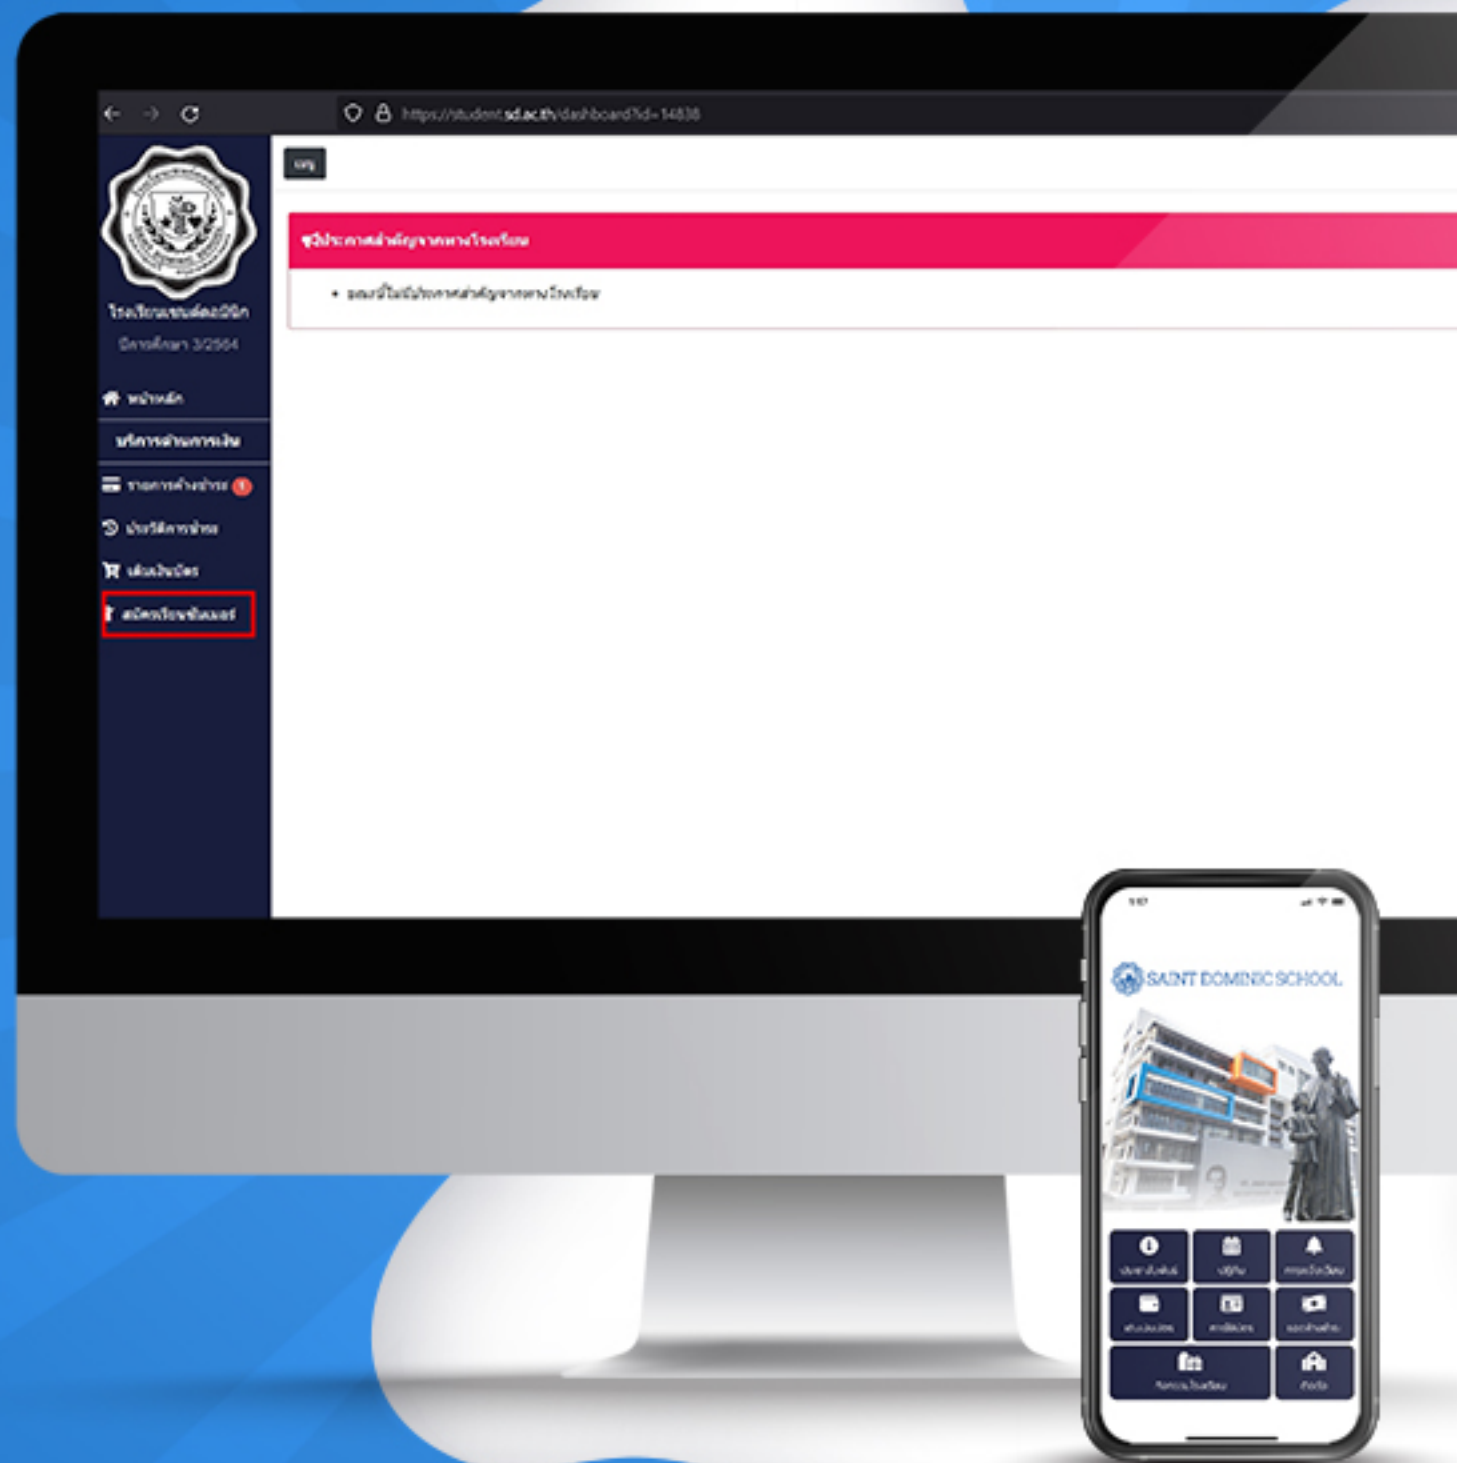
https://student.sd.ac.th/dashboard?id=14838

เมนู

ประกาศสำคัญจากทางโรงเรียน

• ขณะนี้ไม่มีประกาศสำคัญจากทางโรงเรียน

โรงเรียนเซนต์ดอมินิก
ปีการศึกษา 3/2564

หน้าหลัก
บริการด้านการเงิน
รายการค้างชำระ 1
ประวัติการชำระ
เติมเงินบัตร
สมัครเรียนซัมเมอร์

SAINT DOMINIC SCHOOL

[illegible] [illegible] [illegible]
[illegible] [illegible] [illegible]
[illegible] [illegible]